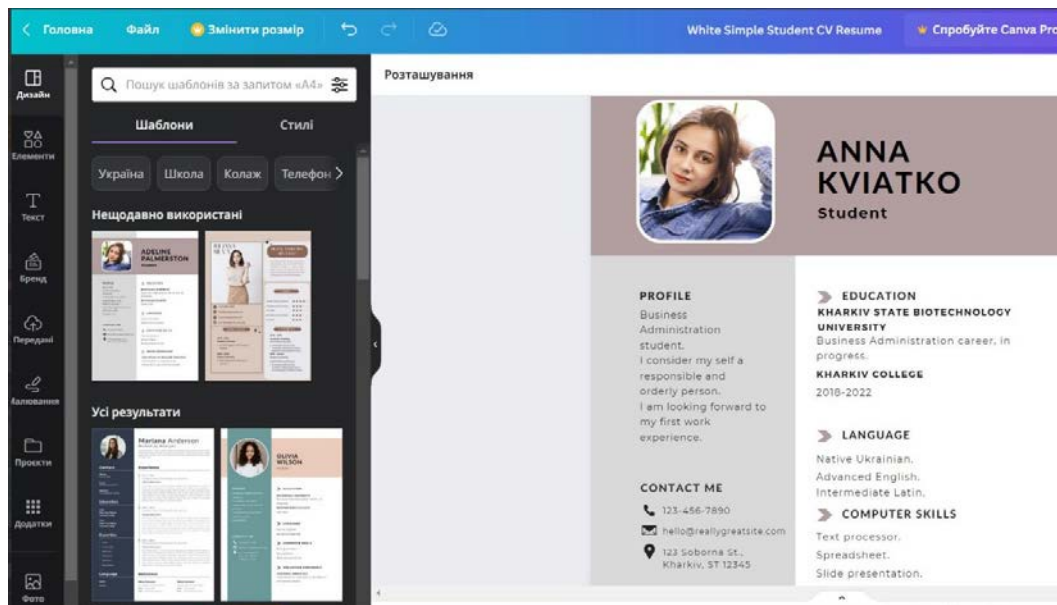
< Головна Файл Змінити розмір White Simple Student CV Resume Спробуйте Canva Pro

Дизайн
Елементи
Текст
Бренд
Передані
Малювання
Проєкти
Додатки
Фото

Пошук шаблонів за запитом «А4»

Шаблони Стилі

Україна Школа Колаж Телефон >

Нещодавно використані

ADELINE PALMERSTON

Усі результати

Mariana Anderson

OLIVIA WILSON

Розташування

ANNA KVIATKO
Student

PROFILE
Business Administration student.
I consider my self a responsible and orderly person.
I am looking forward to my first work experience.

CONTACT ME
123-456-7890
hello@reallygreatsite.com
123 Soborna St., Kharkiv, ST 12345

EDUCATION
KHARKIV STATE BIOTECHNOLOGY UNIVERSITY
Business Administration career, in progress.
KHARKIV COLLEGE
2018-2022

LANGUAGE
Native Ukrainian.
Advanced English.
Intermediate Latin.

COMPUTER SKILLS
Text processor.
Spreadsheet.
Slide presentation.